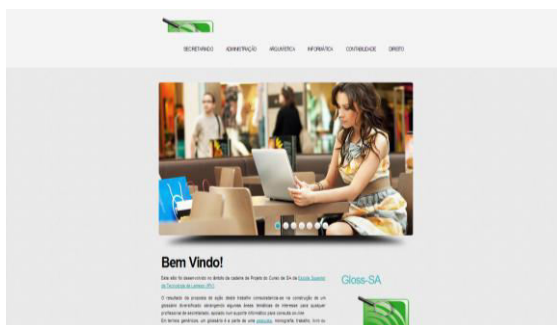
SECRETARIADO ADMINISTRAÇÃO ARQUIVÍSTICA INFORMÁTICA CONTABILIDADE DIREITO

Bem Vindo!

Este sítio foi desenvolvido no âmbito da cadeira de Projeto do Curso de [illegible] da Escola Superior de Tecnologia de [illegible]

O resultado do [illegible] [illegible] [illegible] consubstancia-se na construção de um glossário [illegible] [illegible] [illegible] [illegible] de interesse para qualquer profissional de secretariado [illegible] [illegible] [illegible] para consulta on-line.

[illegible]

Gloss-SA